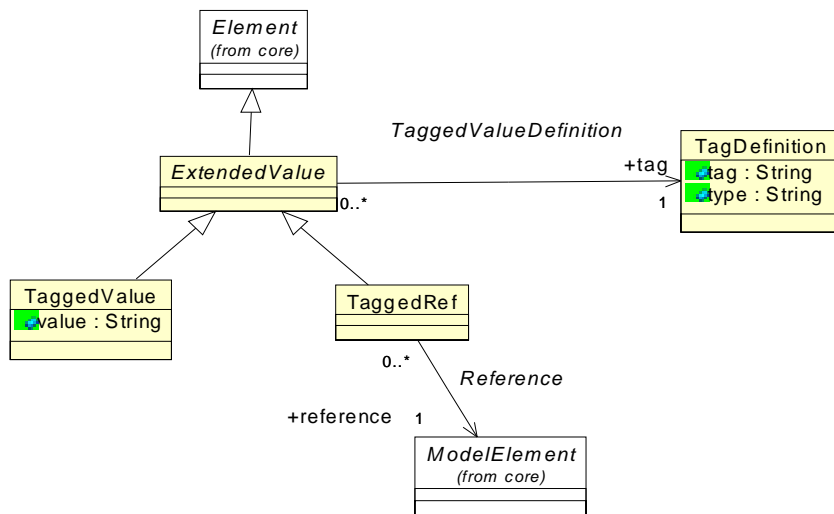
Element
(from core)

TaggedValueDefinition

ExtendedValue

0..*

+tag

1

TagDefinition
tag : String
type : String

TaggedValue
value : String

TaggedRef

0..*

Reference

+reference 1

ModelElement
(from core)